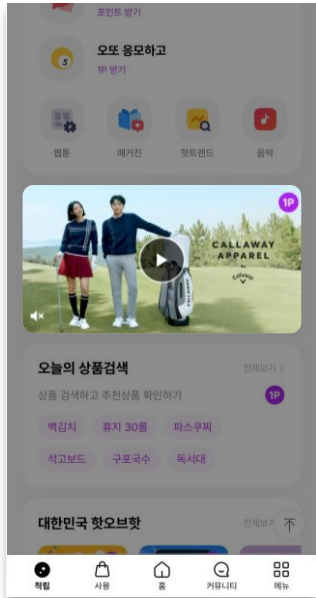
포인트 받기

오또 응모하고
1P 받기

웹툰
매거진
핫트렌드
음악

1P
CALLAWAY APPAREL
Callaway

오늘의 상품검색
전체보기 >
상품 검색하고 추천상품 확인하기
1P
백김치
휴지 30롤
파스쿠찌
석고보드
구포국수
독서대

대한민국 핫오브핫
전체보기

적립
사용
홈
커뮤니티
메뉴